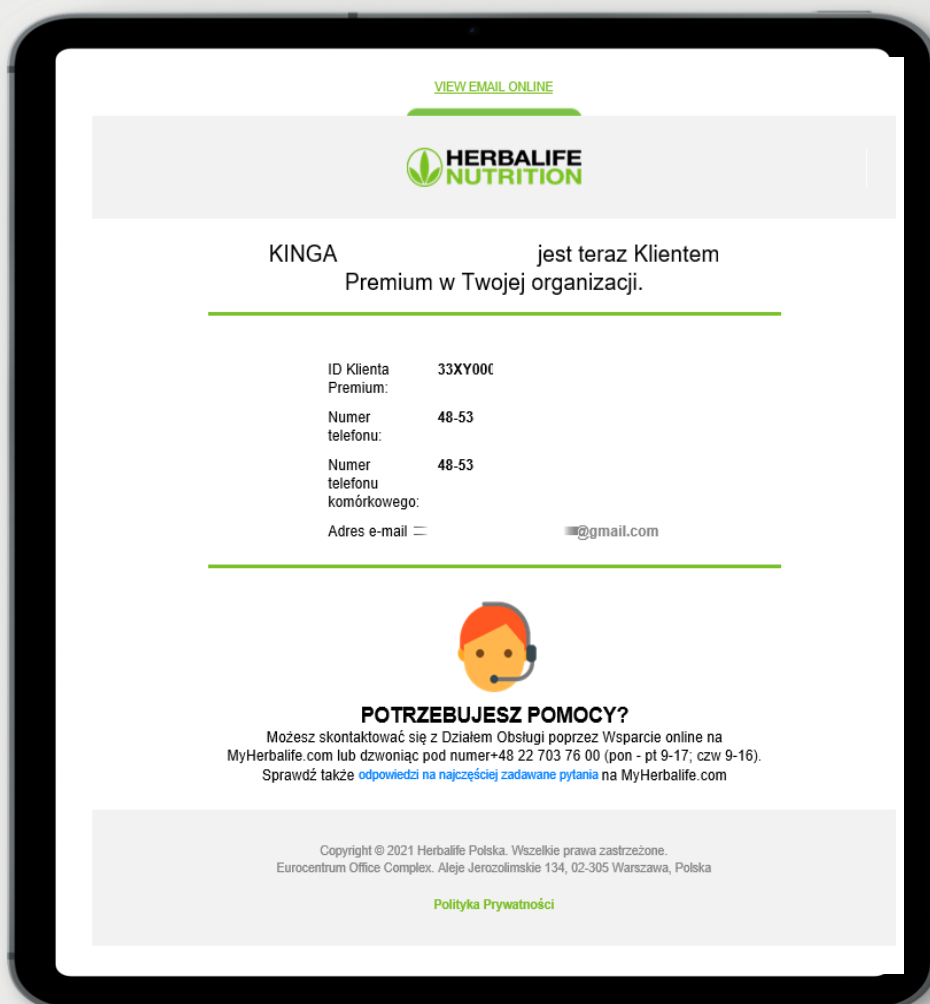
VIEW EMAIL ONLINE

HERBALIFE NUTRITION

KINGA jest teraz Klientem Premium w Twojej organizacji.

| | |
|---|---|
| ID Klienta Premium: | 33XY000 |
| Numer telefonu: | 48-53 |
| Numer telefonu komórkowego: | 48-53 |
| Adres e-mail | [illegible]@gmail.com |

POTRZEBUJESZ POMOCY?

Możesz skontaktować się z Działem Obsługi poprzez Wsparcie online na MyHerbalife.com lub dzwoniąc pod numer+48 22 703 76 00 (pon - pt 9-17; czw 9-16). Sprawdź także odpowiedzi na najczęściej zadawane pytania na MyHerbalife.com

Copyright © 2021 Herbalife Polska. Wszelkie prawa zastrzeżone.
Eurocentrum Office Complex. Aleje Jerozolimskie 134, 02-305 Warszawa, Polska

Polityka Prywatności